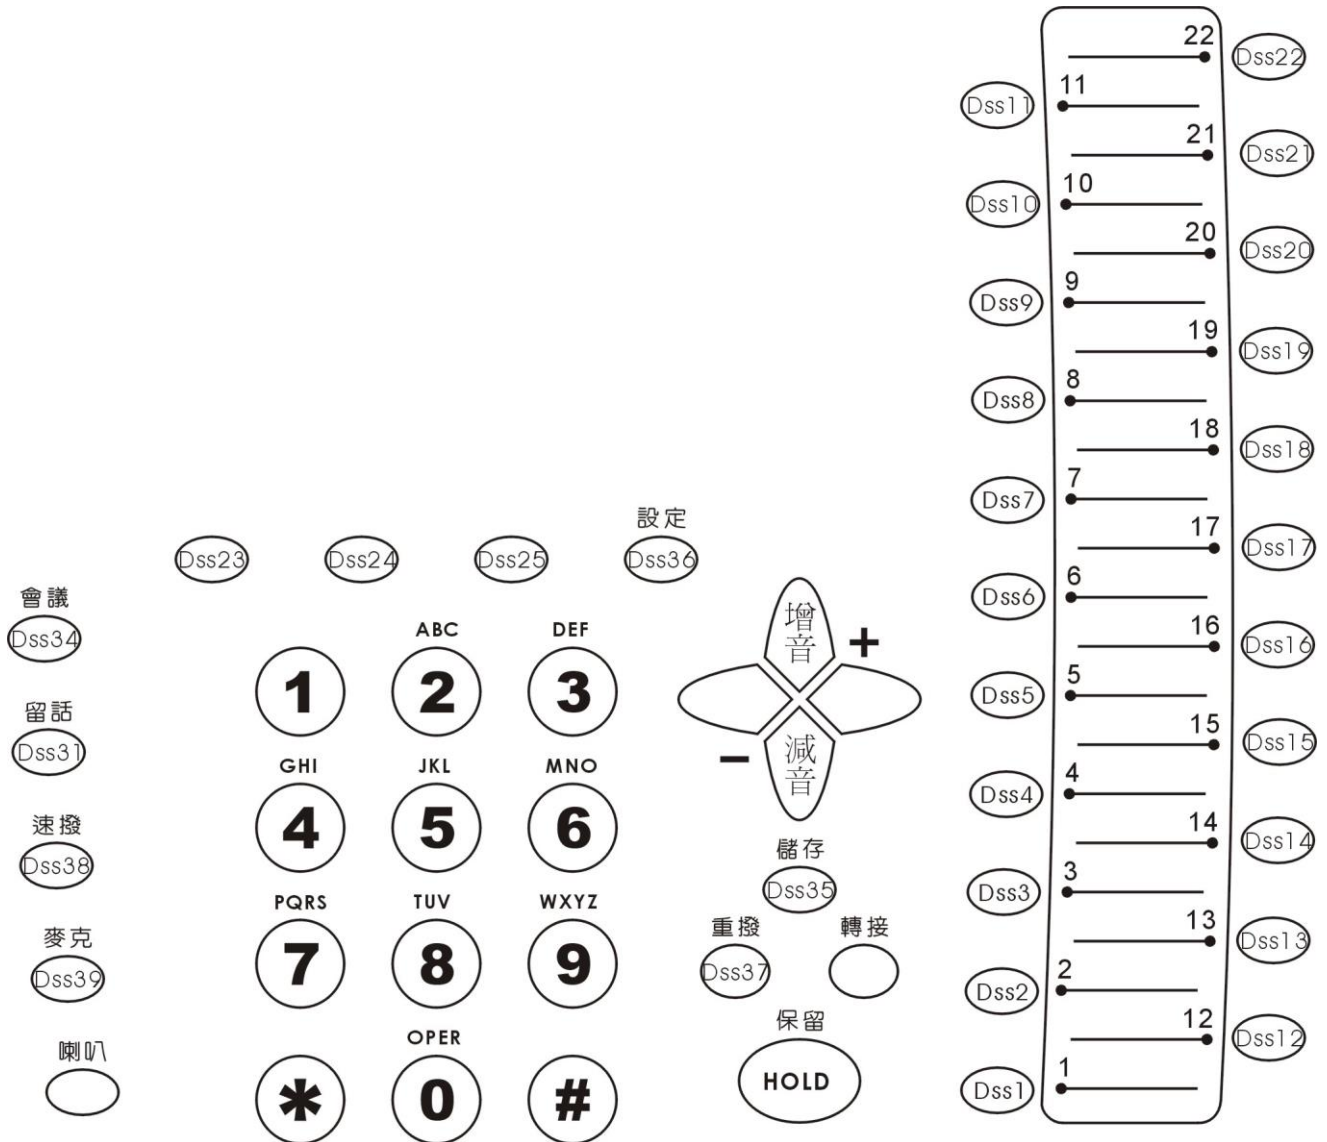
22 Dss22
Dss11 11
21 Dss21
Dss10 10
20 Dss20
Dss9 9
19 Dss19
Dss8 8
18 Dss18
Dss7 7
17 Dss17
Dss6 6
16 Dss16
Dss5 5
15 Dss15
Dss4 4
14 Dss14
Dss3 3
13 Dss13
Dss2 2
12 Dss12
Dss1 1

設定
Dss23 Dss24 Dss25 Dss36

會議
Dss34

留話
Dss31

速撥
Dss38

麥克
Dss39

喇叭

ABC DEF
1 2 3
GHI JKL MNO
4 5 6
PQRS TUV WXYZ
7 8 9
OPER
* 0 #

增音 +
− 減音

儲存
Dss35

重撥 轉接
Dss37

保留
HOLD